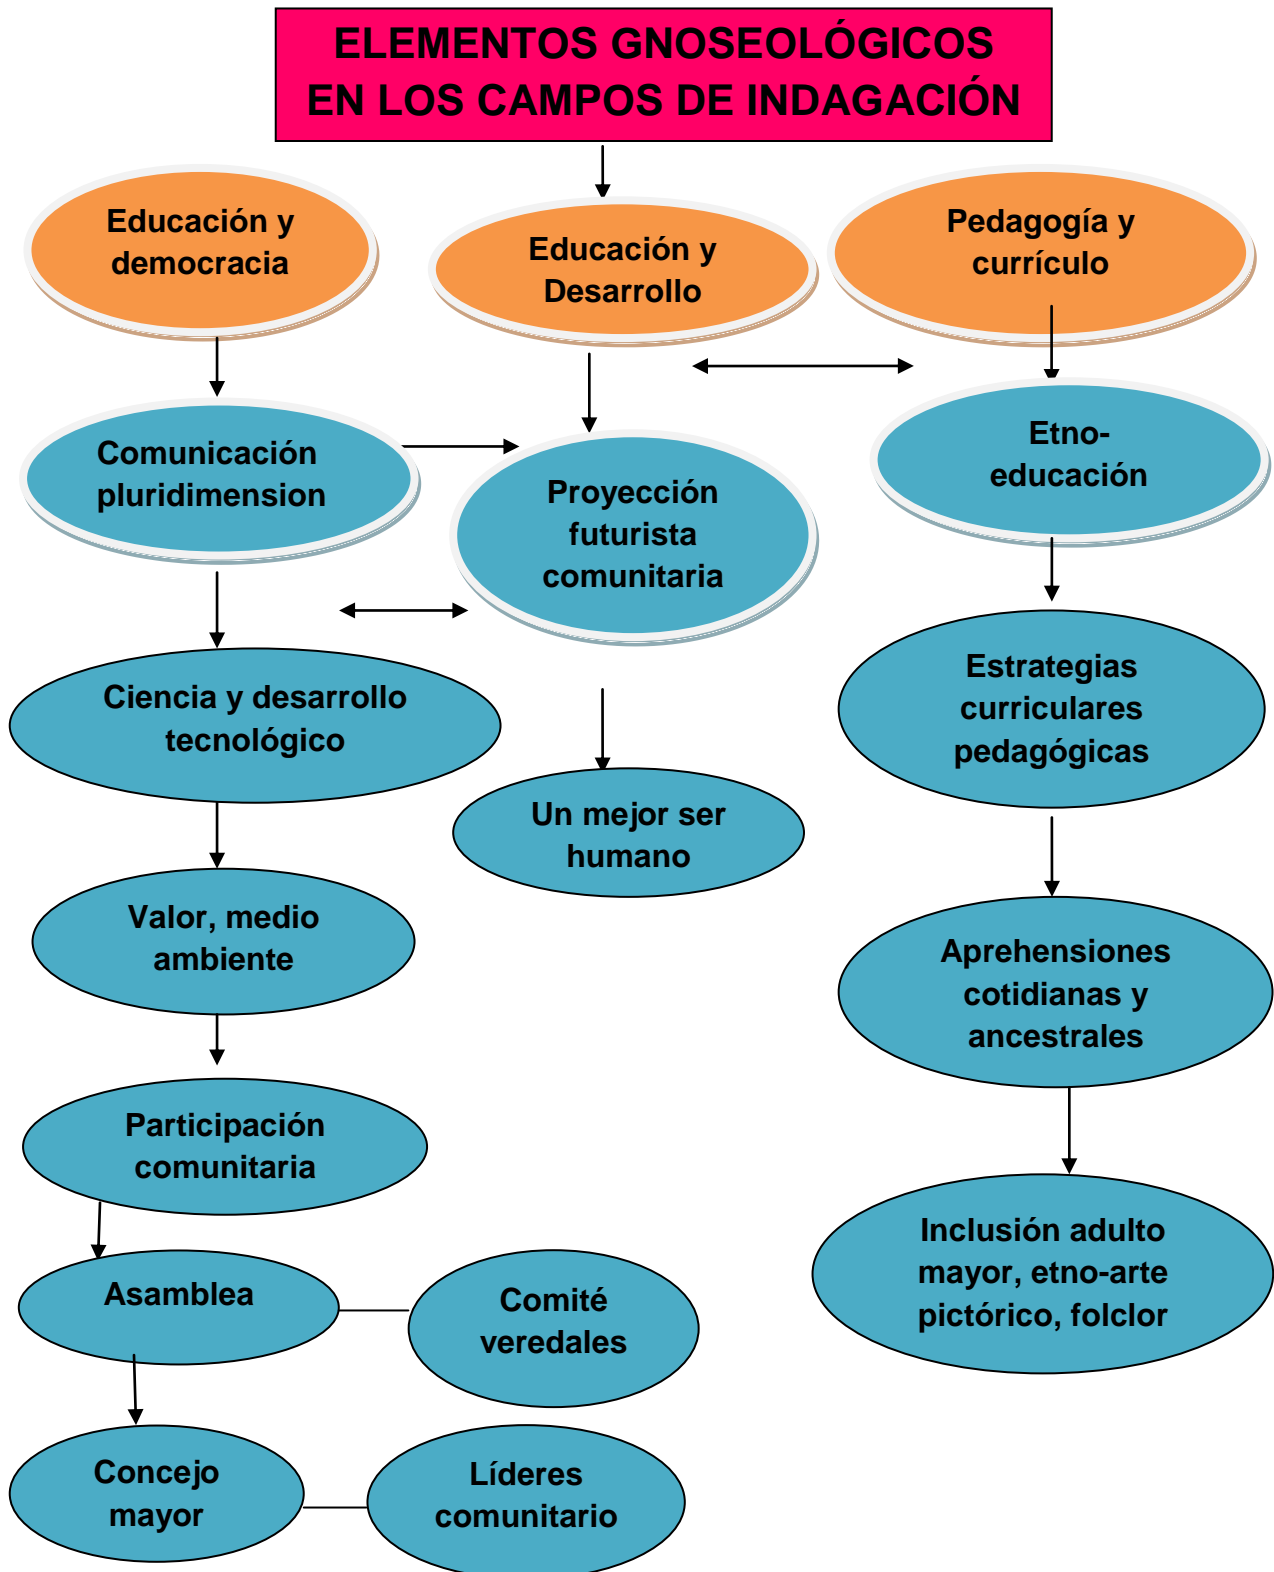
ELEMENTOS GNOSEOLÓGICOS EN LOS CAMPOS DE INDAGACIÓN

Educación y democracia

Educación y Desarrollo

Pedagogía y currículo

Comunicación pluridimension

Proyección futurista comunitaria

Etno-educación

Ciencia y desarrollo tecnológico

Un mejor ser humano

Estrategias curriculares pedagógicas

Valor, medio ambiente

Aprehensiones cotidianas y ancestrales

Participación comunitaria

Inclusión adulto mayor, etno-arte pictórico, folclor

Asamblea

Comité veredales

Concejo mayor

Líderes comunitario